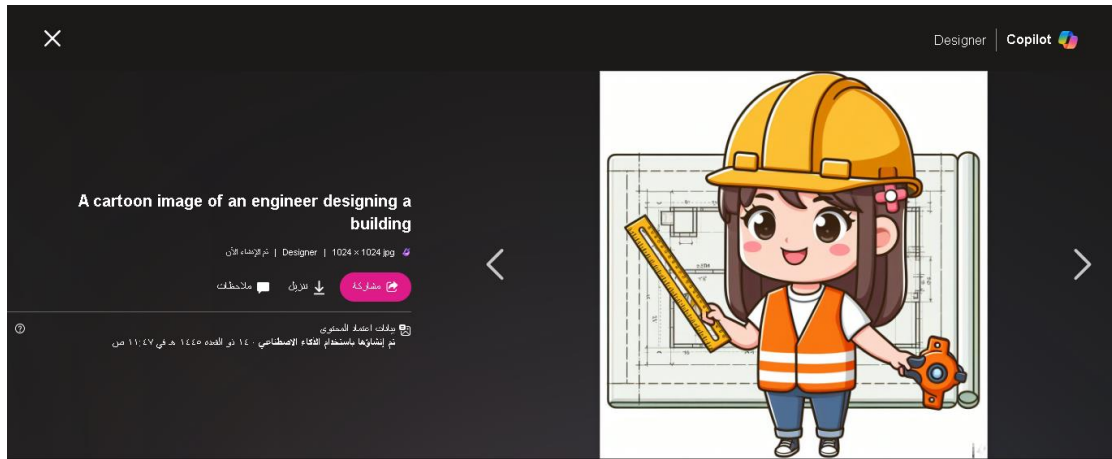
Designer | Copilot

A cartoon image of an engineer designing a building

jpg 1024 × 1024 | Designer | تم الإنشاء الآن

مشاركة   تنزيل   ملاحظات

بيانات اعتماد المحتوى
تم إنشاؤها باستخدام الذكاء الاصطناعي ١٠ ذو القعدة ١٤٤٥ هـ في ١١:٤٧ ص